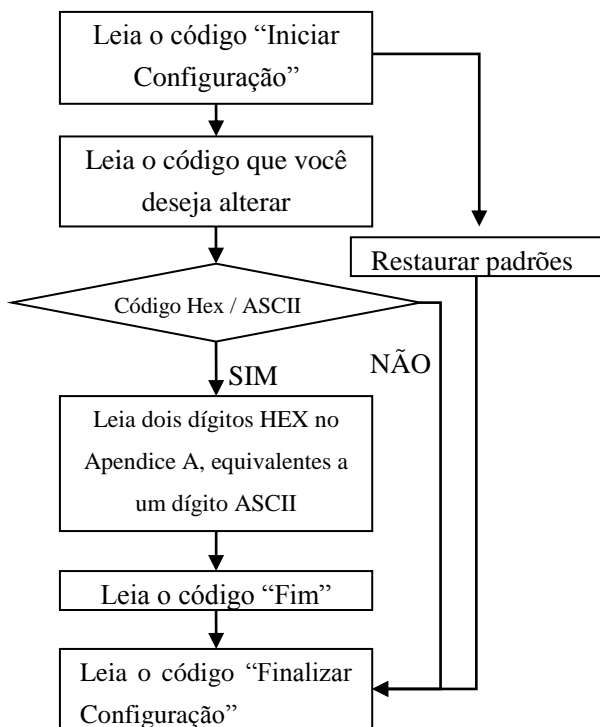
Leia o código “Iniciar Configuração”

Leia o código que você deseja alterar

Restaurar padrões

Código Hex / ASCII

SIM

NÃO

Leia dois dígitos HEX no Apendice A, equivalentes a um dígito ASCII

Leia o código “Fim”

Leia o código “Finalizar Configuração”